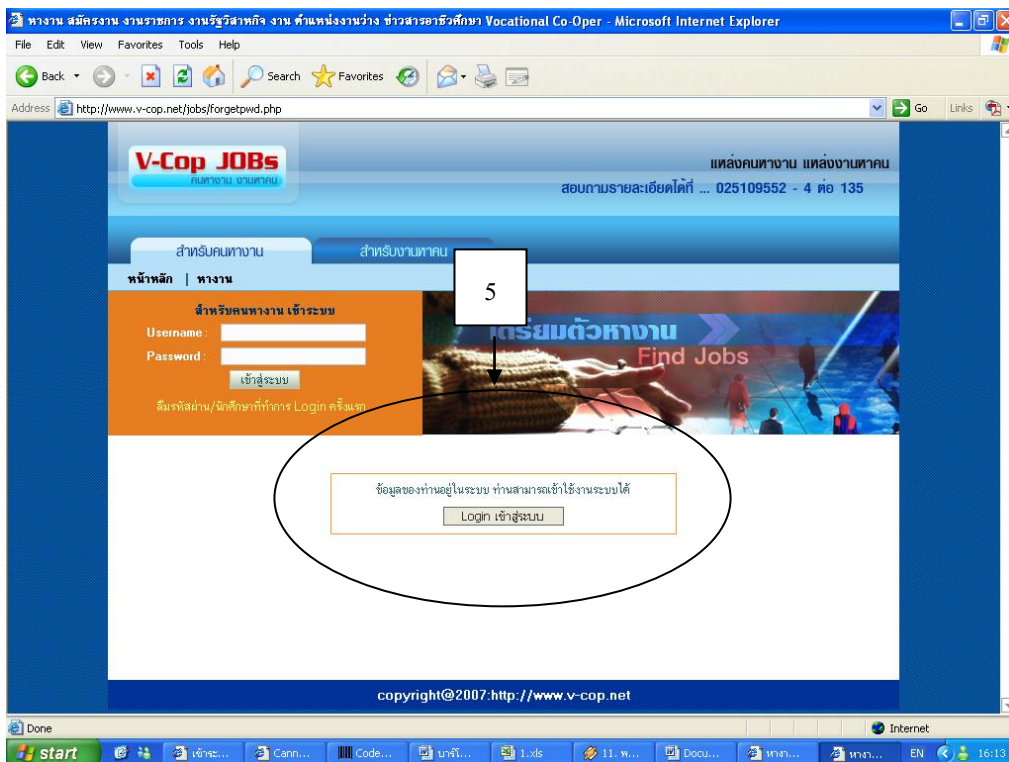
หางาน สมัครงาน งานราชการ งานรัฐวิสาหกิจ งาน ตำแหน่งงานว่าง ข่าวสารอาชีวศึกษา Vocational Co-Oper - Microsoft Internet Explorer

File Edit View Favorites Tools Help

Back Search Favorites

Address http://www.v-cop.net/jobs/forgetpwd.php Go Links

V-Cop JOBs
คนหางาน งานหาคน

แหล่งคนหางาน แหล่งงานหาคน
สอบถามรายละเอียดได้ที่ ... 025109552 - 4 ต่อ 135

สำหรับคนหางาน สำหรับงานหาคน

หน้าหลัก | หางาน

สำหรับคนหางาน เข้าระบบ
Username :
Password :
เข้าสู่ระบบ
ลืมรหัสผ่าน/นักศึกษาที่ทำการ Login ครั้งแรก

5

เตรียมตัวหางาน
Find Jobs

ข้อมูลของท่านอยู่ในระบบ ท่านสามารถเข้าใช้งานระบบได้
Login เข้าสู่ระบบ

copyright@2007:http://www.v-cop.net

Done Internet

start เข้าระ... Cann... Code... บาร์โ... 1.xls 11. ห... Docu... หางา... หางา... EN 16:13